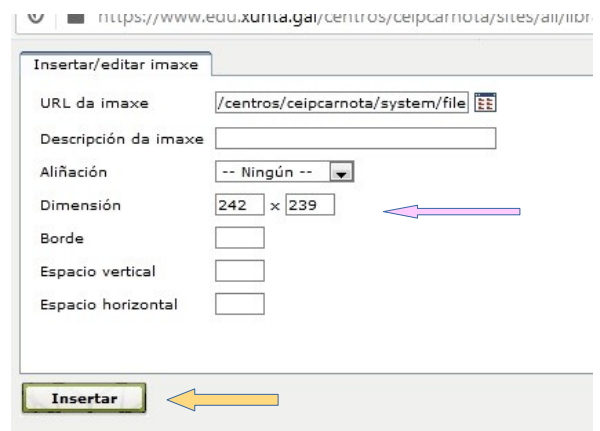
https://www.edu.xunta.gal/centros/ceipcarnota/sites/all/libr

Insertar/editar imaxe

URL da imaxe /centros/ceipcarnota/system/file

Descripción da imaxe

Aliñación -- Ningún --

Dimensión 242 x 239

Borde

Espacio vertical

Espacio horizontal

Insertar